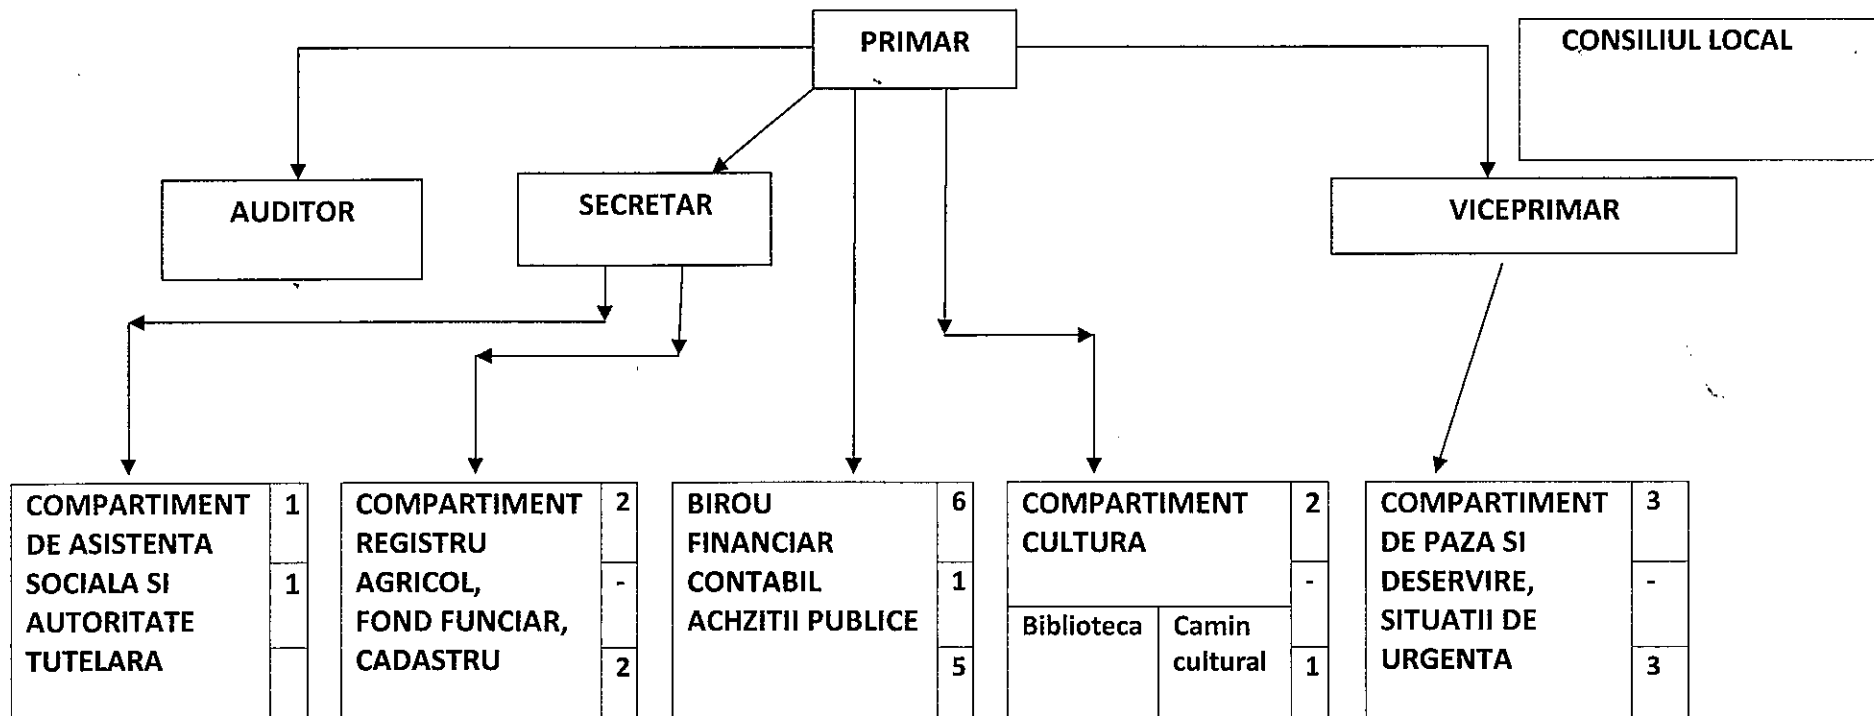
PRIMAR

CONSILIUL LOCAL

AUDITOR

SECRETAR

VICEPRIMAR

COMPARTIMENT DE ASISTENTA SOCIALA SI AUTORITATE TUTELARA

1

1

COMPARTIMENT REGISTRU AGRICOL, FOND FUNCIAR, CADASTRU

2

-

2

BIROU FINANCIAR CONTABIL ACHZITII PUBLICE

6

1

5

COMPARTIMENT CULTURA

Biblioteca

Camin cultural

2

-

1

COMPARTIMENT DE PAZA SI DESERVIRE, SITUATII DE URGENTA

3

-

3